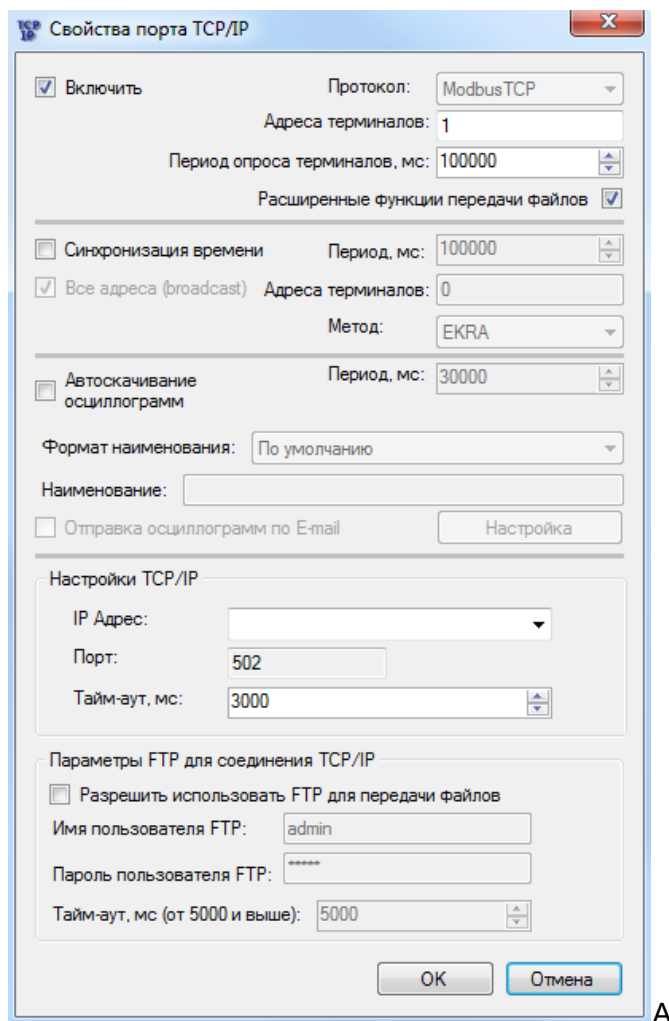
TCP IP Свойства порта TCP/IP

X

Включить

Протокол: ModbusTCP

Адреса терминалов: 1

Период опроса терминалов, мс: 100000

Расширенные функции передачи файлов

Синхронизация времени

Период, мс: 100000

Все адреса (broadcast)

Адреса терминалов: 0

Метод: EKRA

Автоскачивание осциллограмм

Период, мс: 30000

Формат наименования: По умолчанию

Наименование:

Отправка осциллограмм по E-mail

Настройка

Настройки TCP/IP

IP Адрес:

Порт: 502

Тайм-аут, мс: 3000

Параметры FTP для соединения TCP/IP

Разрешить использовать FTP для передачи файлов

Имя пользователя FTP: admin

Пароль пользователя FTP: *****

Тайм-аут, мс (от 5000 и выше): 5000

OK

Отмена

A